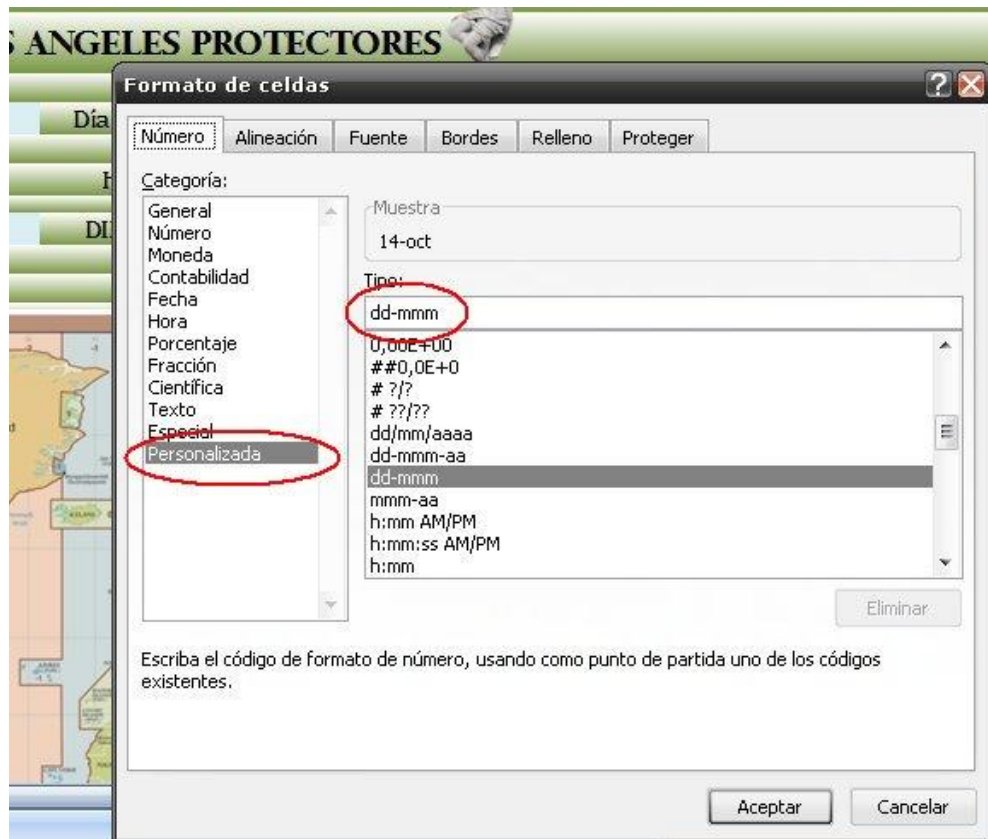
S ANGELES PROTECTORES

Día

H

DI

Formato de celdas

?

Número | Alineación | Fuente | Bordes | Relleno | Proteger

Categoría:

General
Número
Moneda
Contabilidad
Fecha
Hora
Porcentaje
Fracción
Científica
Texto
Especial
Personalizada

Muestra

14-oct

Tipo:

dd-mmm

0,00E+00
##0,0E+0
# ?/?
# ??/??
dd/mm/aaaa
dd-mmm-aa
dd-mmm
mmm-aa
h:mm AM/PM
h:mm:ss AM/PM
h:mm

Eliminar

Escriba el código de formato de número, usando como punto de partida uno de los códigos existentes.

Aceptar

Cancelar